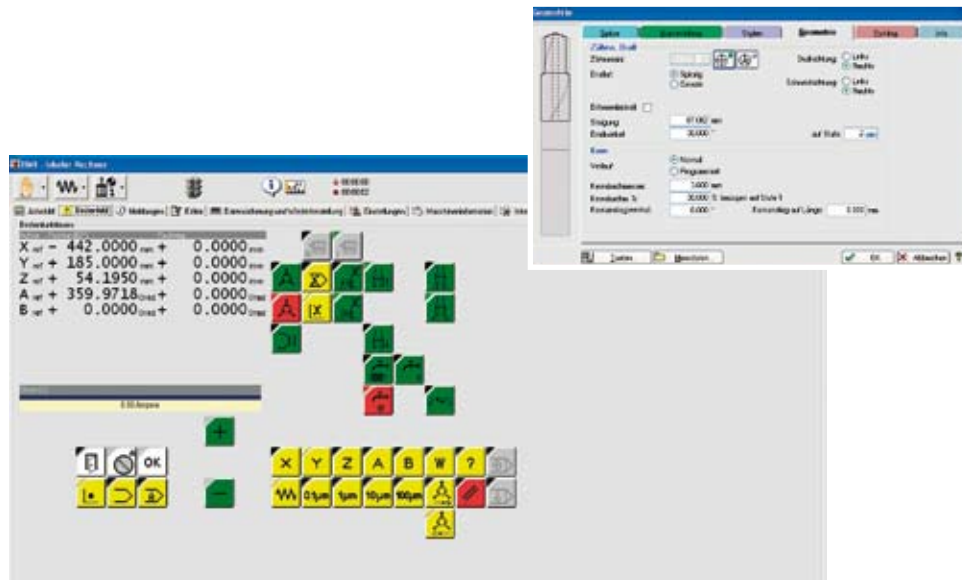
X ref − 442.0000 mm + 0.0000 mm
Y ref + 185.0000 mm + 0.0000 mm
Z ref − 54.1950 mm + 0.0000 mm
A ref + 359.9718 Grad + 0.0000 Grad
B ref + 0.0000 Grad + 0.0000 Grad

OK

X Y Z A B W ?

0.1μm 1μm 10μm 100μm

Zähne, Drall
Zähnezahl
Drallrichtung Links Rechts
Drallart Spiralig Gerade
Schneidrichtung Links Rechts
Steigung 87.082 mm
Drallwinkel 30.000 °
auf Stufe 2
Kern
Verlauf Normal
Kerndurchmesser 3.600 mm
Kernlänge 30.000 % bezogen auf Stufe 1
Kernwinkel 0.000 °
Kernanstieg auf Länge 0.000 mm
OK
Abbrechen